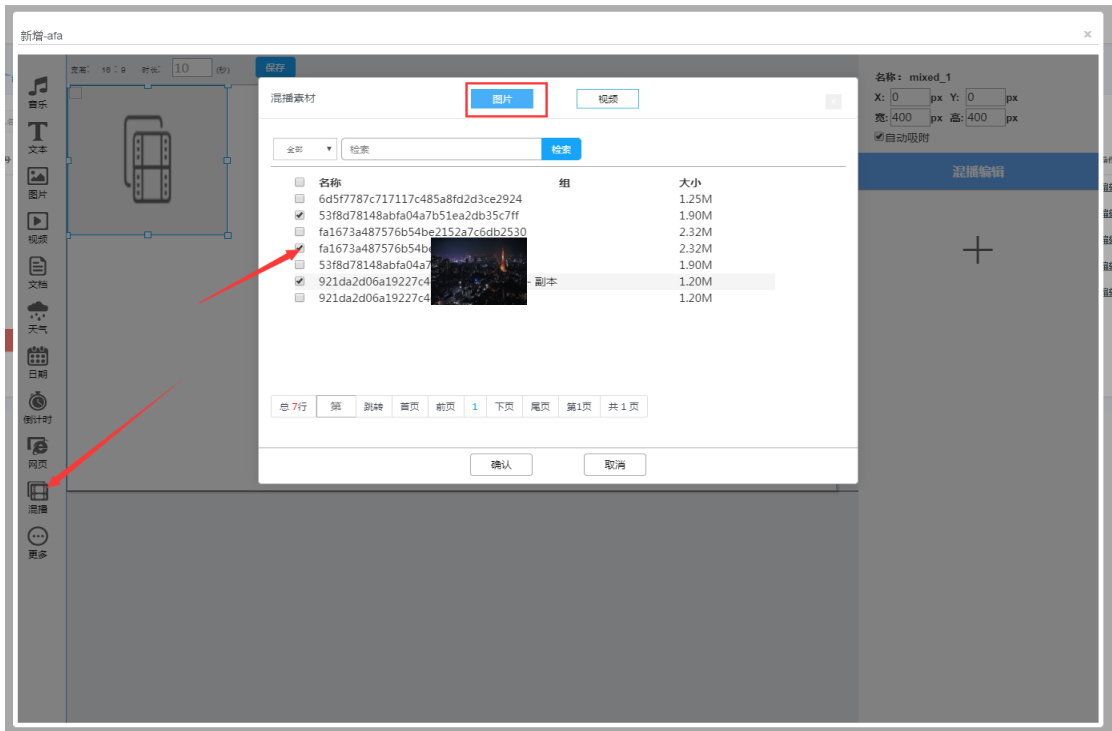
新增-afa

×

宽高: 16 : 9 时长: 10 (秒) 保存

音乐
文本
图片
视频
文档
天气
日期
倒计时
网页
混播
更多

名称: mixed_1
X: 0 px Y: 0 px
宽: 400 px 高: 400 px
自动吸附

混播编辑

+

混播素材

图片 视频

全部 检索 检索

| | 名称 | 组 | 大小 |
|---|---|---|---|
| | 6d5f7787c717117c485a8fd2d3ce2924 | | 1.25M |
| ✔ | 53f8d78148abfa04a7b51ea2db35c7ff | | 1.90M |
| | fa1673a487576b54be2152a7c6db2530 | | 2.32M |
| ✔ | fa1673a487576b54b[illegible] | | 2.32M |
| | 53f8d78148abfa04a7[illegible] | | 1.90M |
| ✔ | 921da2d06a19227c4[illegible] - 副本 | | 1.20M |
| | 921da2d06a19227c4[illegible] | | 1.20M |

总 7行 第 跳转 首页 前页 1 下页 尾页 第1页 共 1 页

确认 取消